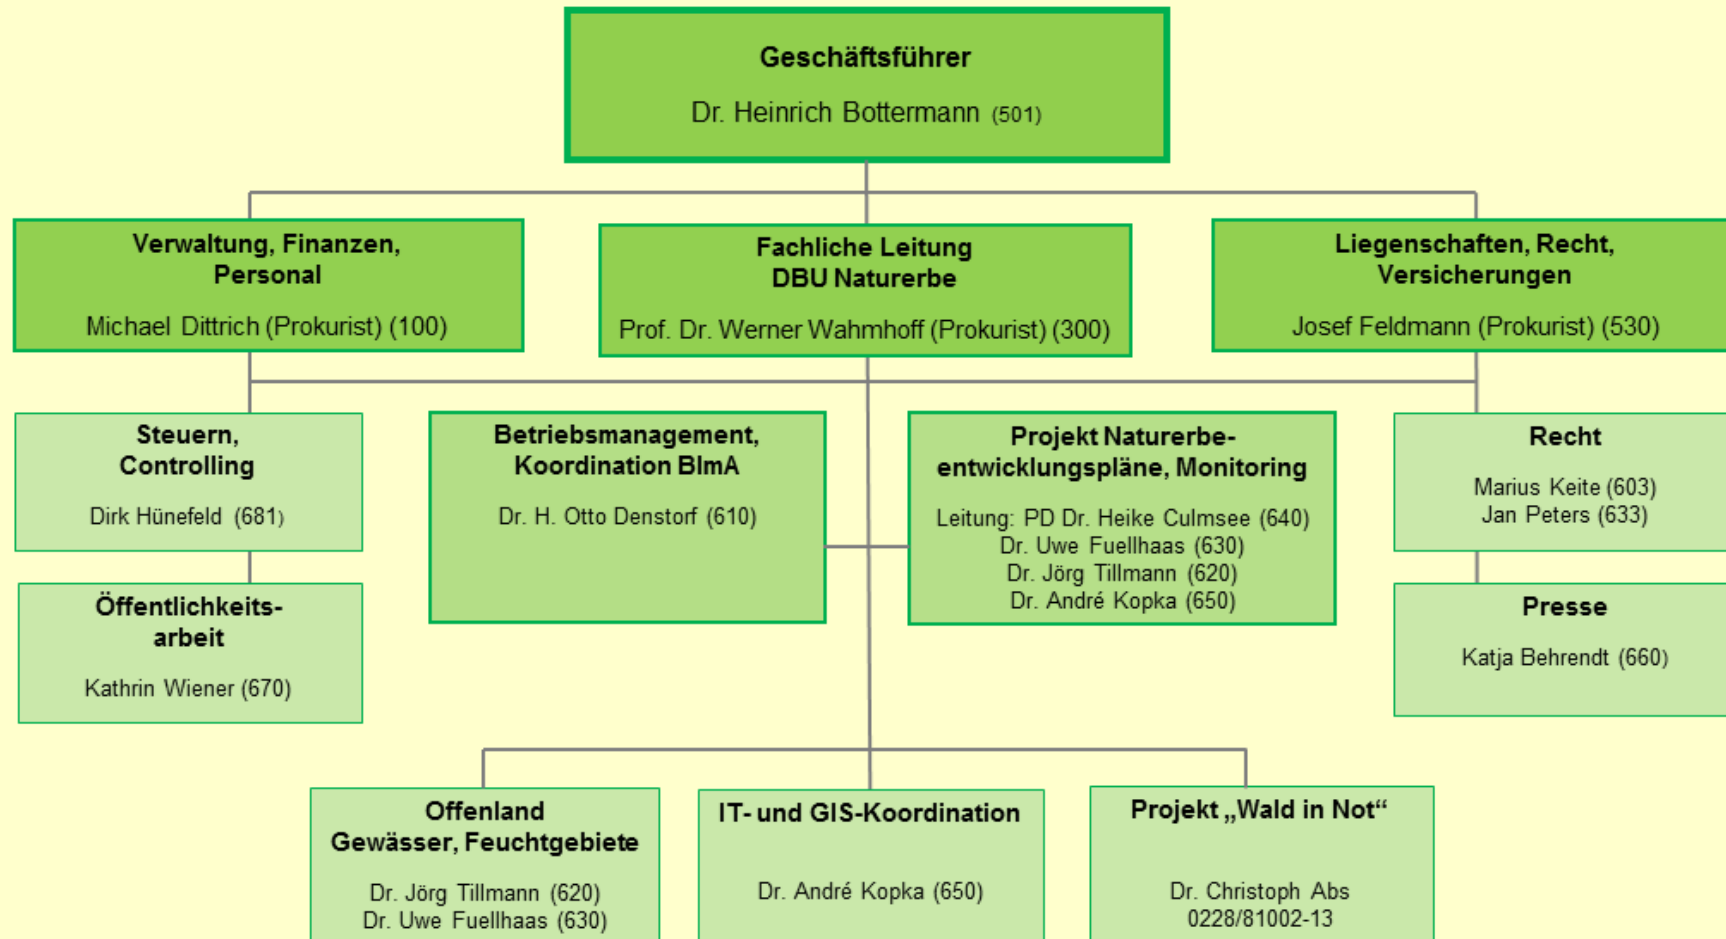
Geschäftsführer

Dr. Heinrich Bottermann (501)

Verwaltung, Finanzen, Personal

Michael Dittrich (Prokurist) (100)

Fachliche Leitung DBU Naturerbe

Prof. Dr. Werner Wahmhoff (Prokurist) (300)

Liegenschaften, Recht, Versicherungen

Josef Feldmann (Prokurist) (530)

Steuern, Controlling

Dirk Hünefeld (681)

Öffentlichkeitsarbeit

Kathrin Wiener (670)

Betriebsmanagement, Koordination BImA

Dr. H. Otto Denstorf (610)

Projekt Naturerbeentwicklungspläne, Monitoring

Leitung: PD Dr. Heike Culmsee (640)
Dr. Uwe Fuellhaas (630)
Dr. Jörg Tillmann (620)
Dr. André Kopka (650)

Recht

Marius Keite (603)
Jan Peters (633)

Presse

Katja Behrendt (660)

Offenland Gewässer, Feuchtgebiete

Dr. Jörg Tillmann (620)
Dr. Uwe Fuellhaas (630)

IT- und GIS-Koordination

Dr. André Kopka (650)

Projekt „Wald in Not“

Dr. Christoph Abs
0228/81002-13